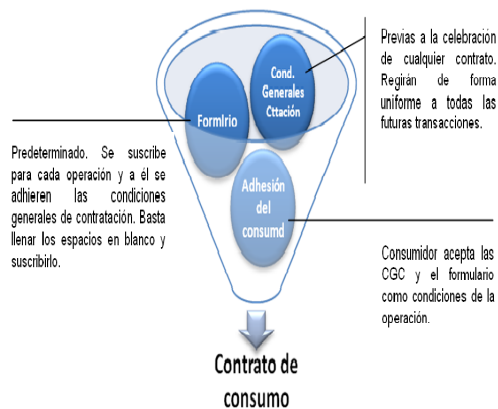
Previas a la celebracion de cualquier contrato. Regirán de forma uniforme a todas las futuras transacciones.

Cond. Generales Cttación

Formlrio

Predeterminado. Se suscribe para cada operación y a él se adhieren las condiciones generales de contratación. Basta llenar los espacios en blanco y suscribirlo.

Adhesión del consumd

Consumidor acepta las CGC y el formulario como condiciones de la operación.

Contrato de consumo